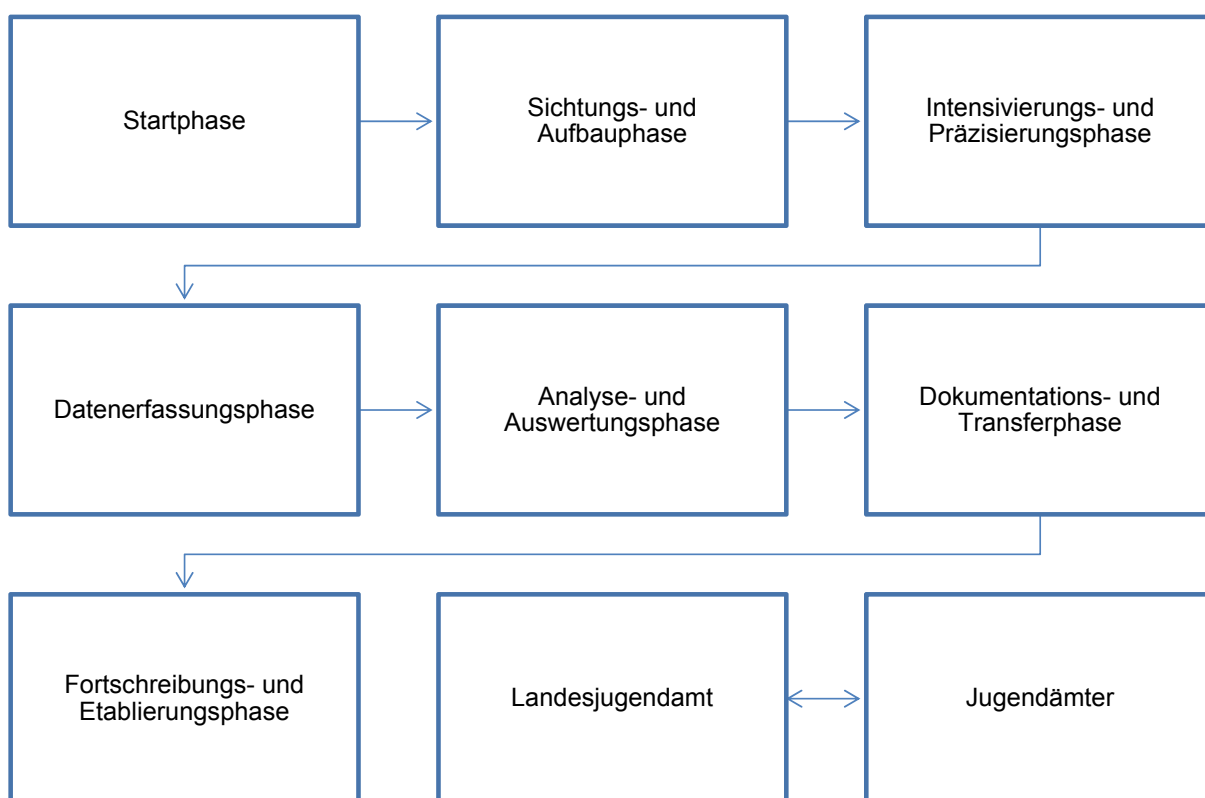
Startphase

Sichtungs- und Aufbauphase

Intensivierungs- und Präzisierungsphase

Datenerfassungsphase

Analyse- und Auswertungsphase

Dokumentations- und Transferphase

Fortschreibungs- und Etablierungsphase

Landesjugendamt

Jugendämter